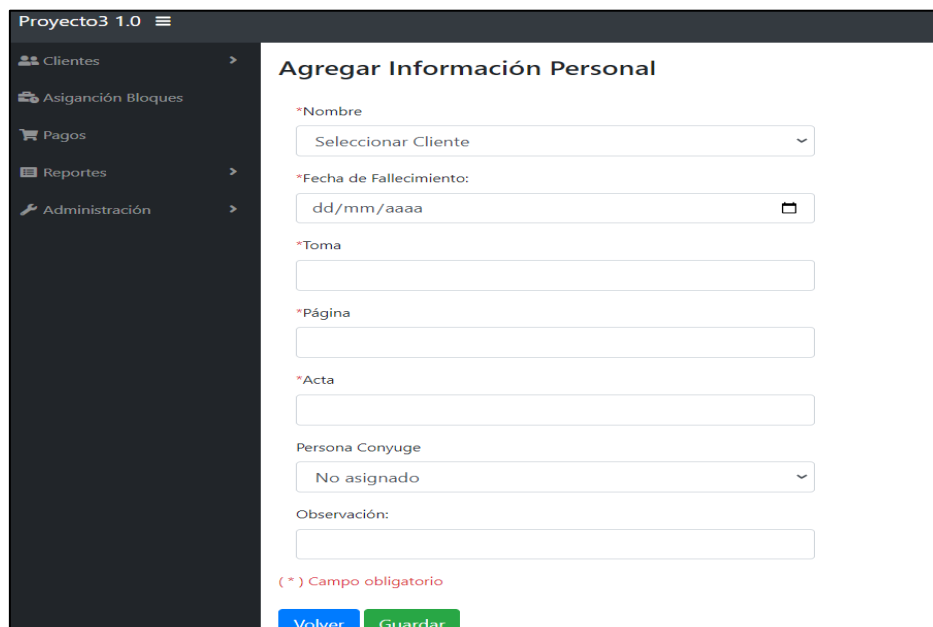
Proyecto3 1.0 ≡

Clientes
Asigancion Bloques
Pagos
Reportes
Administración

Agregar Información Personal

*Nombre
Seleccionar Cliente

*Fecha de Fallecimiento:
dd/mm/aaaa

*Toma

*Página

*Acta

Persona Conyuge
No asignado

Observación:

( * ) Campo obligatorio

Volver Guardar